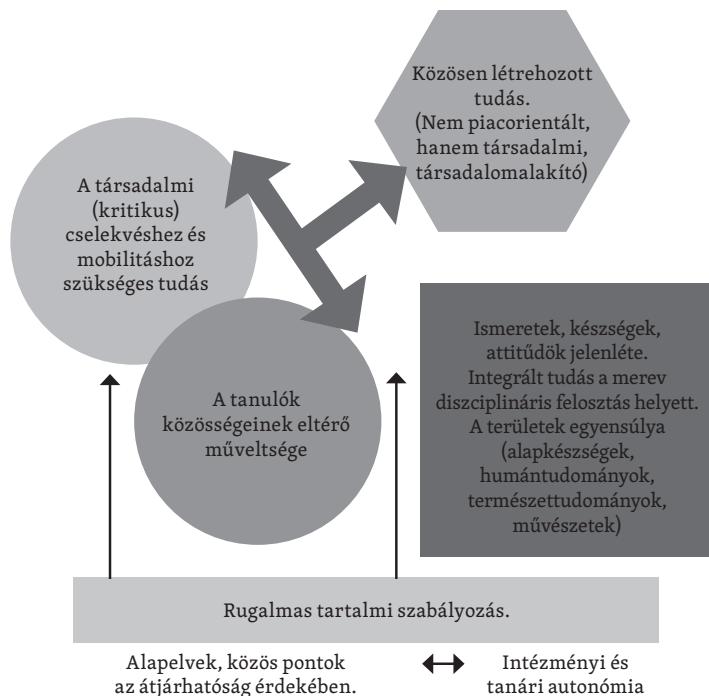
Közösen létrehozott tudás. (Nem piacorientált, hanem társadalmi, társadalomalakító)

A társadalmi (kritikus) cselekvéshez és mobilitáshoz szükséges tudás

A tanulók közösségeinek eltérő műveltsége

Ismeretek, készségek, attitűdök jelenléte. Integrált tudás a merev diszciplináris felosztás helyett. A területek egyensúlya (alapkészségek, humántudományok, természettudományok, művészetek)

Rugalmas tartalmi szabályozás.

Alapelvek, közös pontok az átjárhatóság érdekében.

Intézményi és tanári autonómia